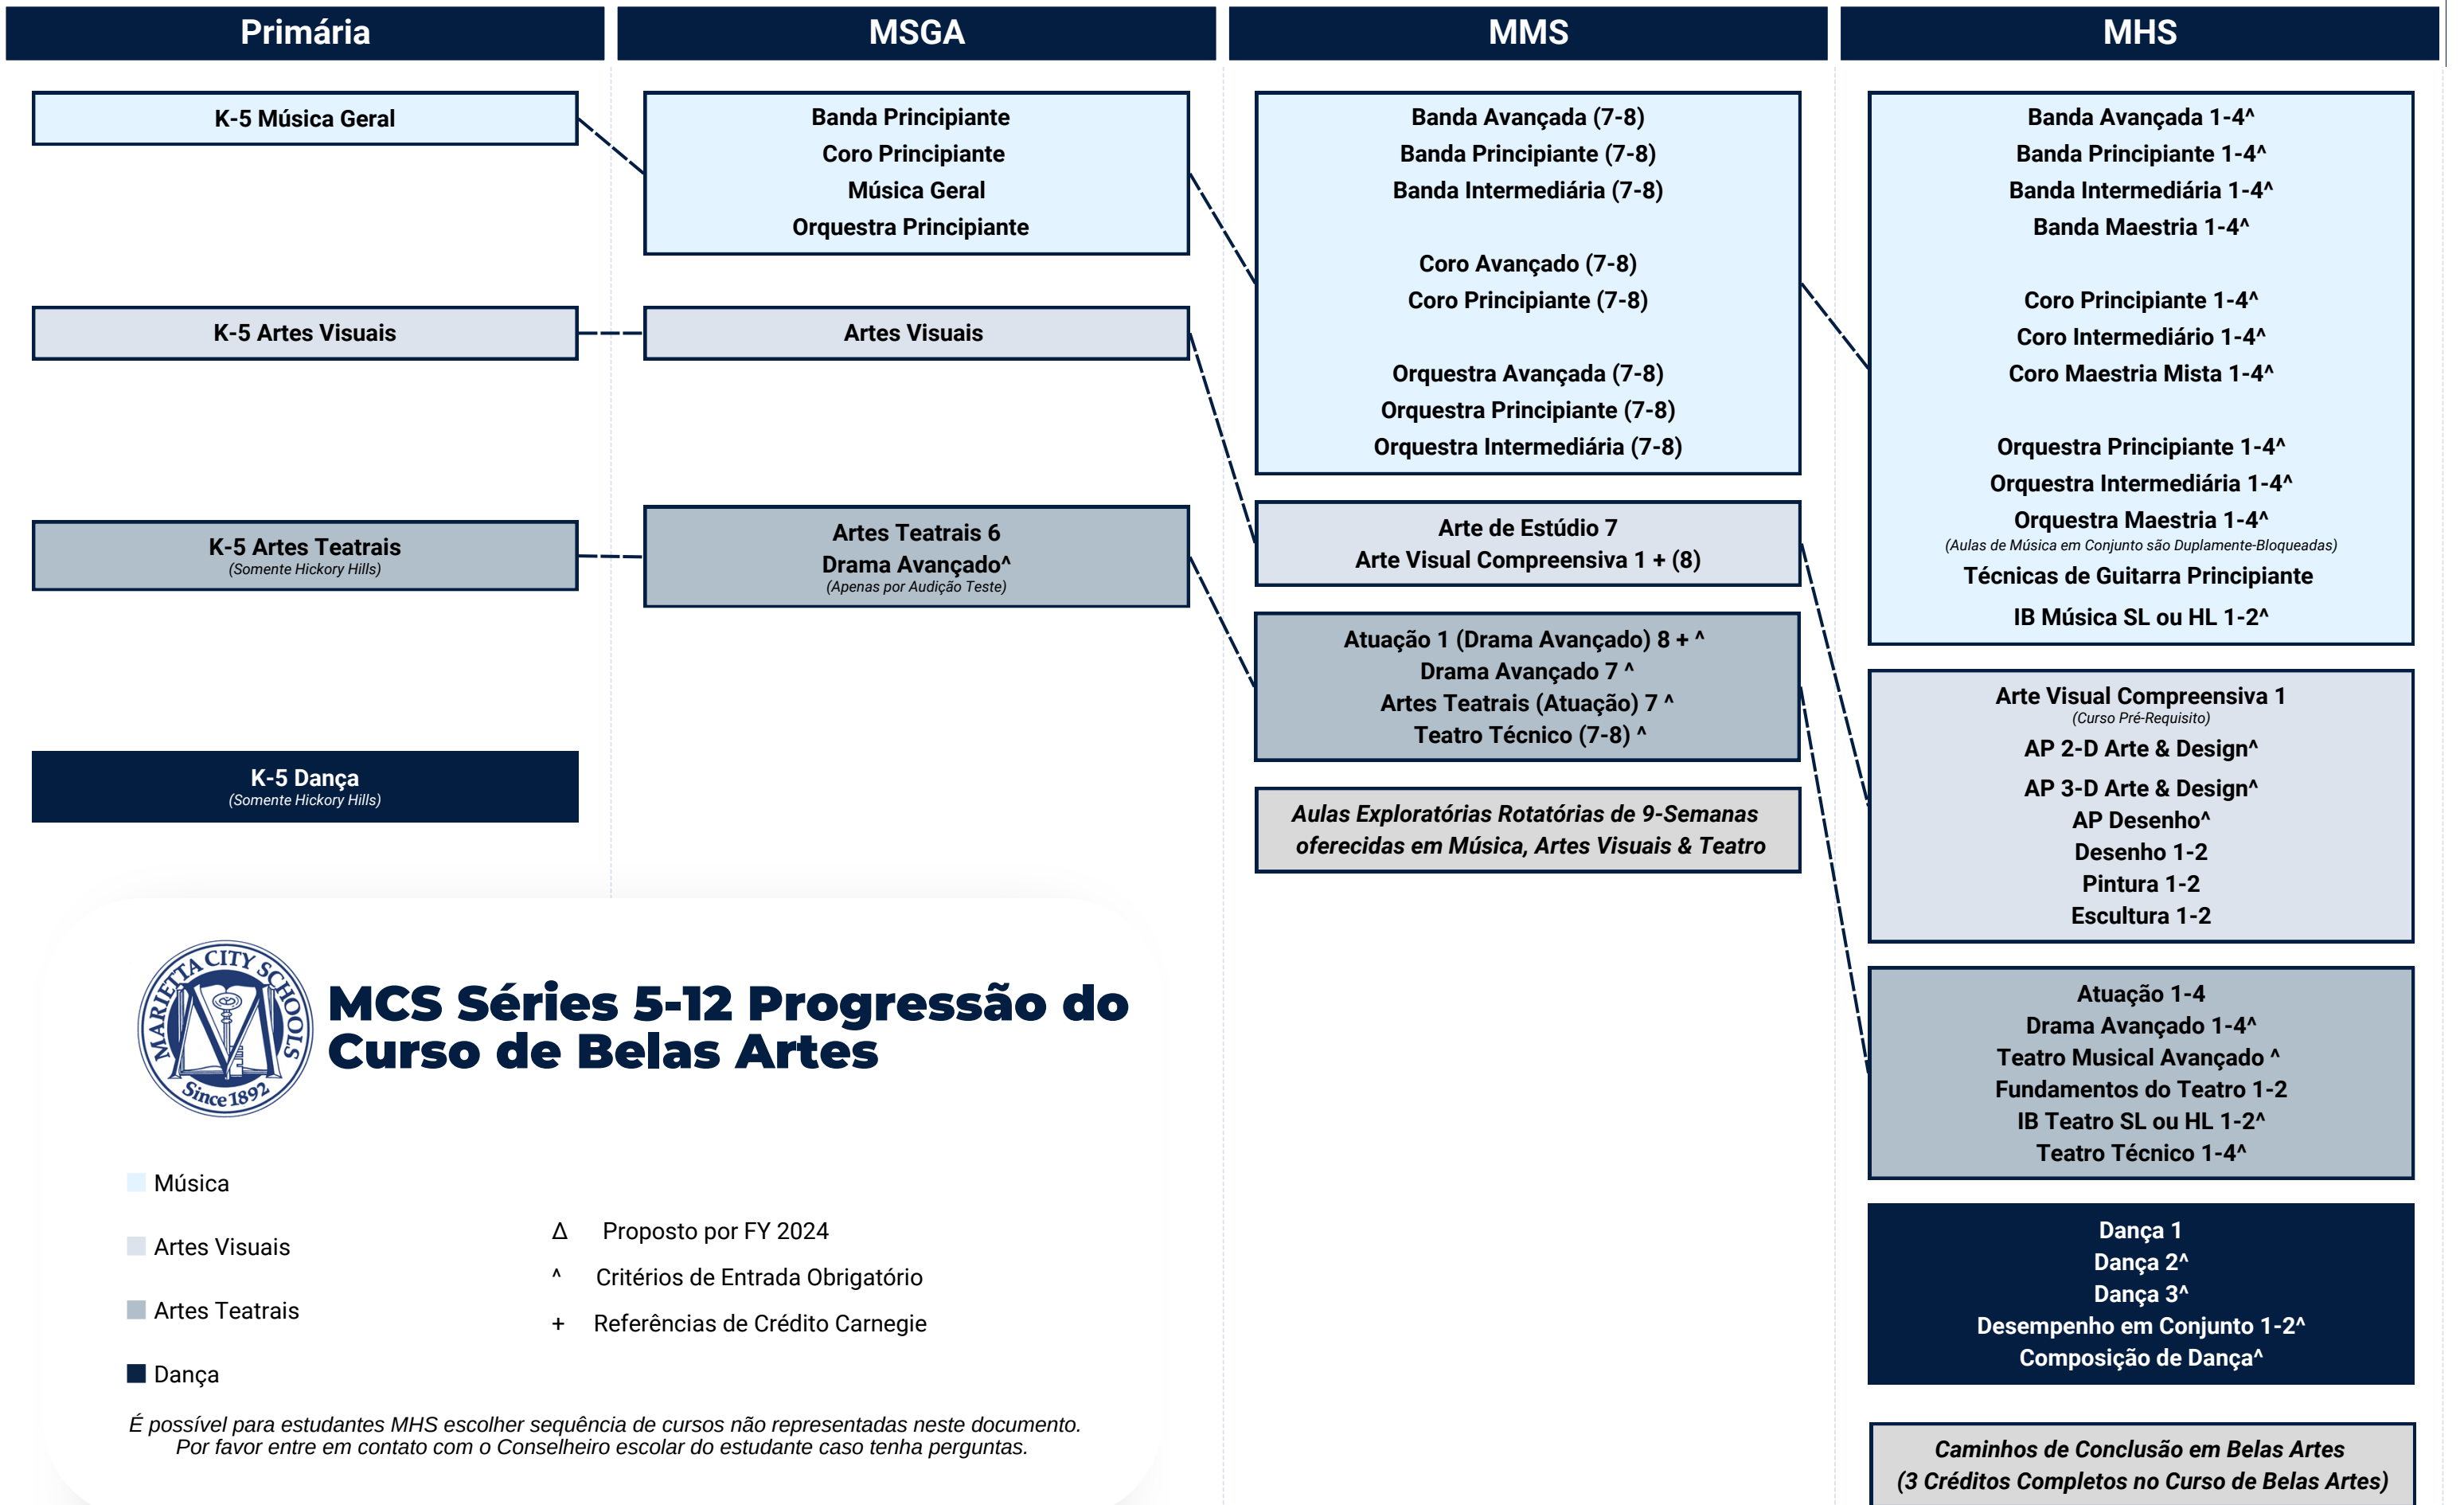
Primária

K-5 Música Geral

K-5 Artes Visuais

K-5 Artes Teatrais
(Somente Hickory Hills)

K-5 Dança
(Somente Hickory Hills)

MSGA

Banda Principiante
Coro Principiante
Música Geral
Orquestra Principiante

Artes Visuais

Artes Teatrais 6
Drama Avançado^
(Apenas por Audição Teste)

MMS

Banda Avançada (7-8)
Banda Principiante (7-8)
Banda Intermediária (7-8)

Coro Avançado (7-8)
Coro Principiante (7-8)

Orquestra Avançada (7-8)
Orquestra Principiante (7-8)
Orquestra Intermediária (7-8)

Arte de Estúdio 7
Arte Visual Compreensiva 1 + (8)

Atuação 1 (Drama Avançado) 8 + ^
Drama Avançado 7 ^
Artes Teatrais (Atuação) 7 ^
Teatro Técnico (7-8) ^

Aulas Exploratórias Rotatórias de 9-Semanas oferecidas em Música, Artes Visuais & Teatro

MHS

Banda Avançada 1-4^
Banda Principiante 1-4^
Banda Intermediária 1-4^
Banda Maestria 1-4^

Coro Principiante 1-4^
Coro Intermediário 1-4^
Coro Maestria Mista 1-4^

Orquestra Principiante 1-4^
Orquestra Intermediária 1-4^
Orquestra Maestria 1-4^
(Aulas de Música em Conjunto são Duplamente-Bloqueadas)
Técnicas de Guitarra Principiante
IB Música SL ou HL 1-2^

Arte Visual Compreensiva 1
(Curso Pré-Requisito)
AP 2-D Arte & Design^
AP 3-D Arte & Design^
AP Desenho^
Desenho 1-2
Pintura 1-2
Escultura 1-2

Atuação 1-4
Drama Avançado 1-4^
Teatro Musical Avançado ^
Fundamentos do Teatro 1-2
IB Teatro SL ou HL 1-2^
Teatro Técnico 1-4^

Dança 1
Dança 2^
Dança 3^
Desempenho em Conjunto 1-2^
Composição de Dança^

Caminhos de Conclusão em Belas Artes
(3 Créditos Completos no Curso de Belas Artes)

MARIETTA CITY SCHOOLS Since 1892

MCS Séries 5-12 Progressão do Curso de Belas Artes

Música
Artes Visuais
Artes Teatrais
Dança

Δ Proposto por FY 2024
^ Critérios de Entrada Obrigatório
+ Referências de Crédito Carnegie

É possível para estudantes MHS escolher sequência de cursos não representadas neste documento. Por favor entre em contato com o Conselheiro escolar do estudante caso tenha perguntas.